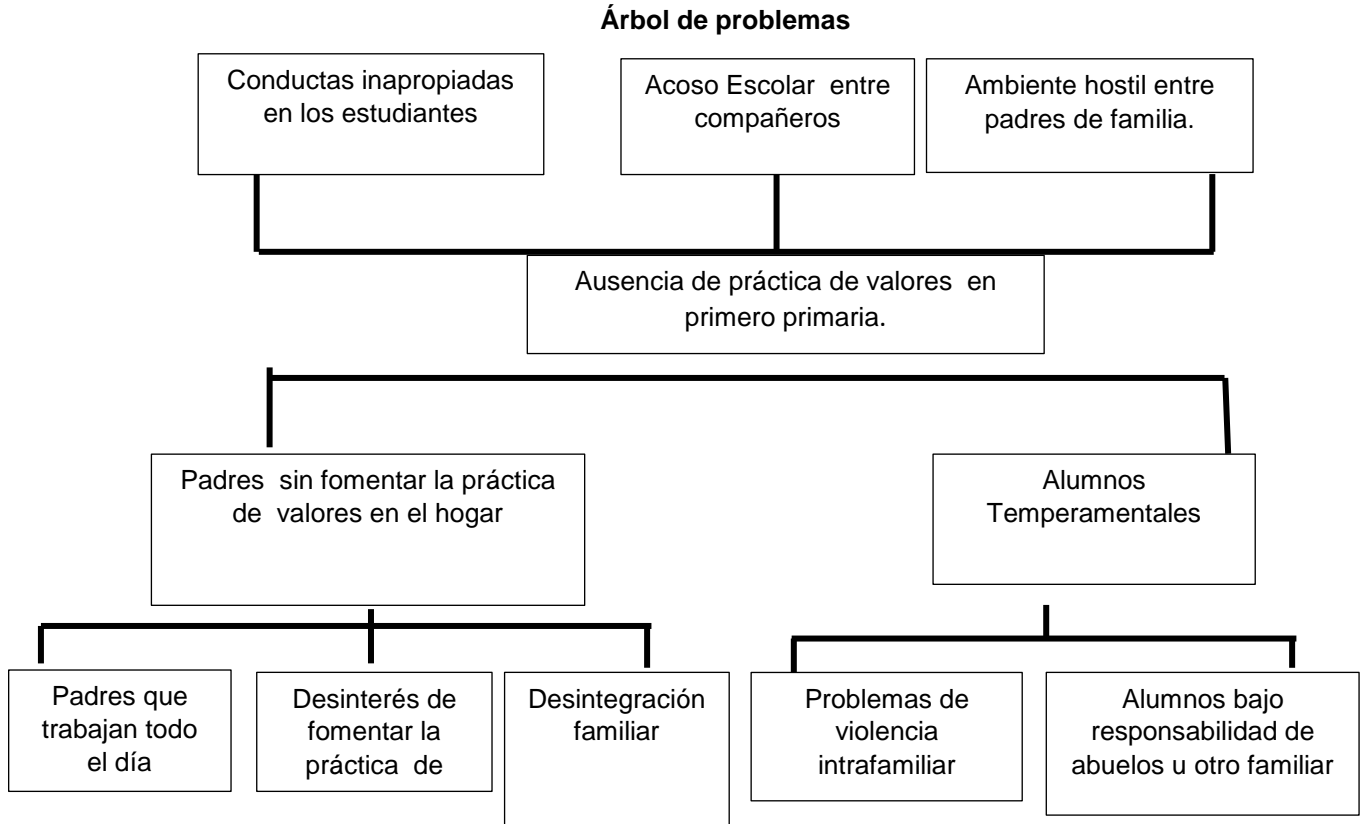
**Árbol de problemas**

Conductas inapropiadas en los estudiantes

Acoso Escolar entre compañeros

Ambiente hostil entre padres de familia.

Ausencia de práctica de valores en primero primaria.

Padres sin fomentar la práctica de valores en el hogar

Alumnos Temperamentales

Padres que trabajan todo el día

Desinterés de fomentar la práctica de

Desintegración familiar

Problemas de violencia intrafamiliar

Alumnos bajo responsabilidad de abuelos u otro familiar